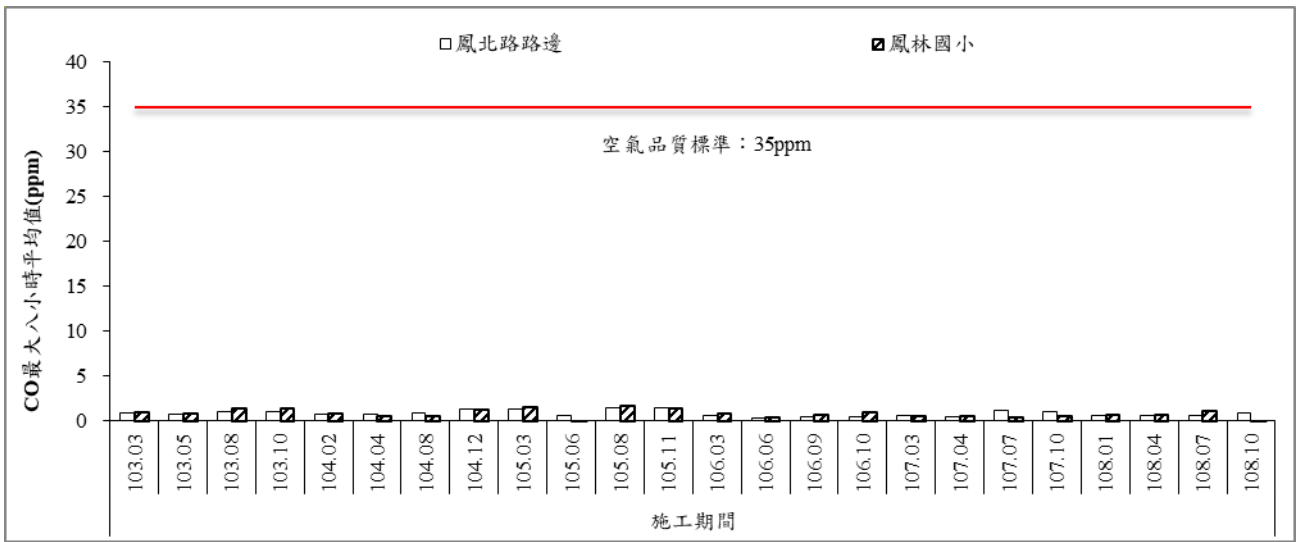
□鳳北路路邊
▨鳳林國小

40
35
30
25
20
15
10
5
0

CO最大八小時平均值(ppm)

空氣品質標準：35ppm

103.03
103.05
103.08
103.10
104.02
104.04
104.08
104.12
105.03
105.06
105.08
105.11
106.03
106.06
106.09
106.10
107.03
107.04
107.07
107.10
108.01
108.04
108.07
108.10

施工期間